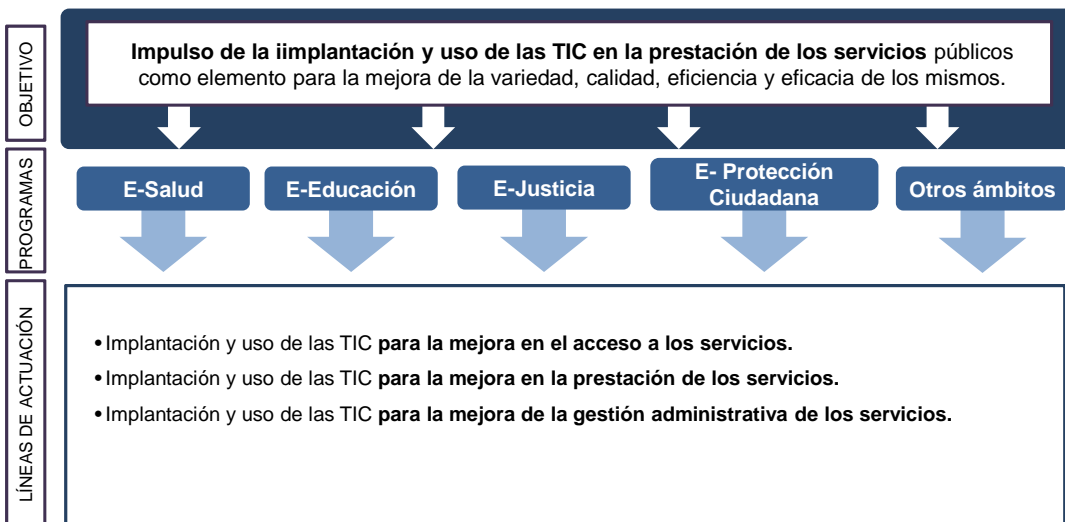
OBJETIVO

**Impulso de la iimplantación y uso de las TIC en la prestación de los servicios** públicos como elemento para la mejora de la variedad, calidad, eficiencia y eficacia de los mismos.

PROGRAMAS

E-Salud

E-Educación

E-Justicia

E- Protección Ciudadana

Otros ámbitos

LÍNEAS DE ACTUACIÓN

• Implantación y uso de las TIC **para la mejora en el acceso a los servicios.**

• Implantación y uso de las TIC **para la mejora en la prestación de los servicios.**

• Implantación y uso de las TIC **para la mejora de la gestión administrativa de los servicios.**